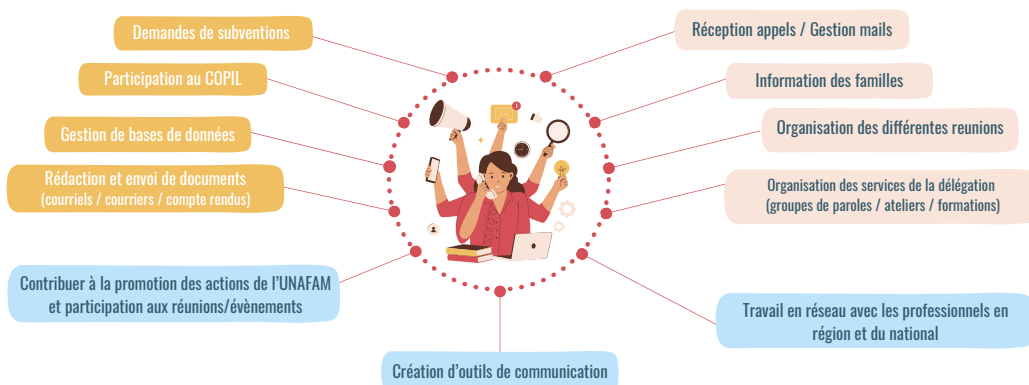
Demandes de subventions

Participation au COPIL

Gestion de bases de données

Rédaction et envoi de documents
(courriels / courriers / compte rendus)

Contribuer à la promotion des actions de l'UNAFAM et participation aux réunions/évènements

Création d'outils de communication

Réception appels / Gestion mails

Information des familles

Organisation des différentes reunions

Organisation des services de la délégation
(groupes de paroles / ateliers / formations)

Travail en réseau avec les professionnels en région et du national